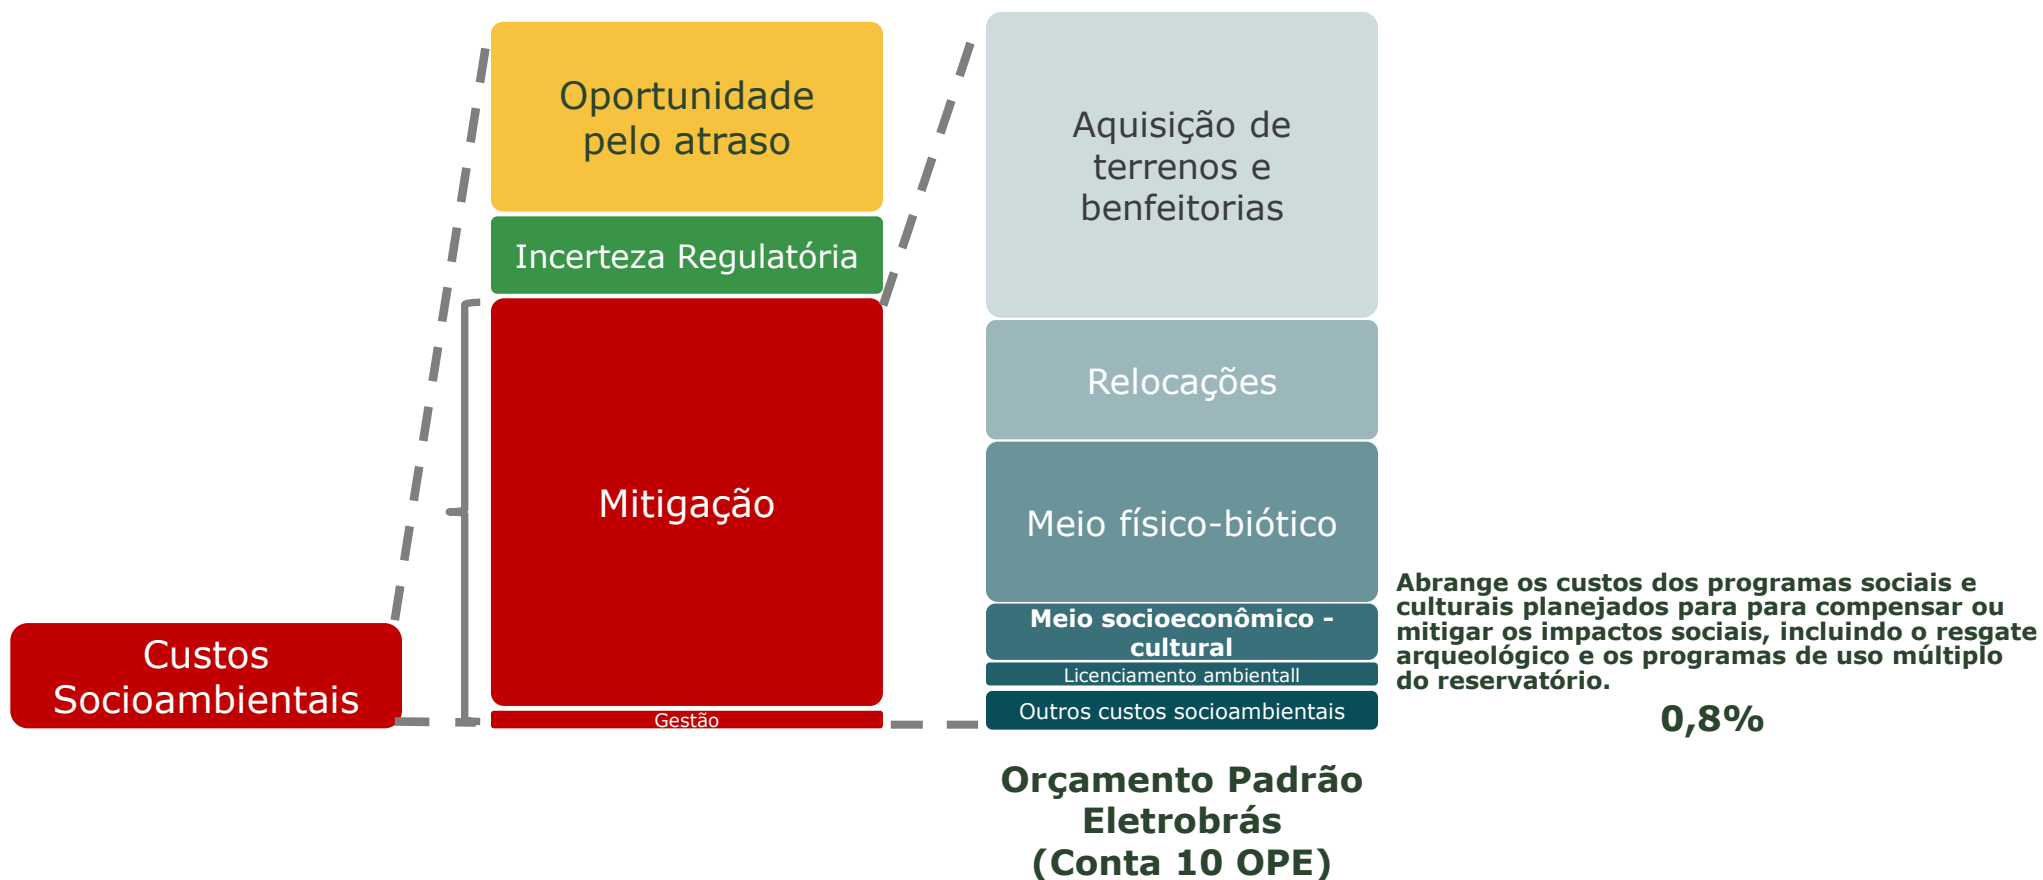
Oportunidade pelo atraso

Incerteza Regulatória

Mitigação

Gestão

Custos Socioambientais

Aquisição de terrenos e benfeitorias

Relocações

Meio físico-biótico

Meio socioeconômico - cultural

Licenciamento ambientall

Outros custos socioambientais

Orçamento Padrão Eletrobrás (Conta 10 OPE)

Abrange os custos dos programas sociais e culturais planejados para para compensar ou mitigar os impactos sociais, incluindo o resgate arqueológico e os programas de uso múltiplo do reservatório.

0,8%